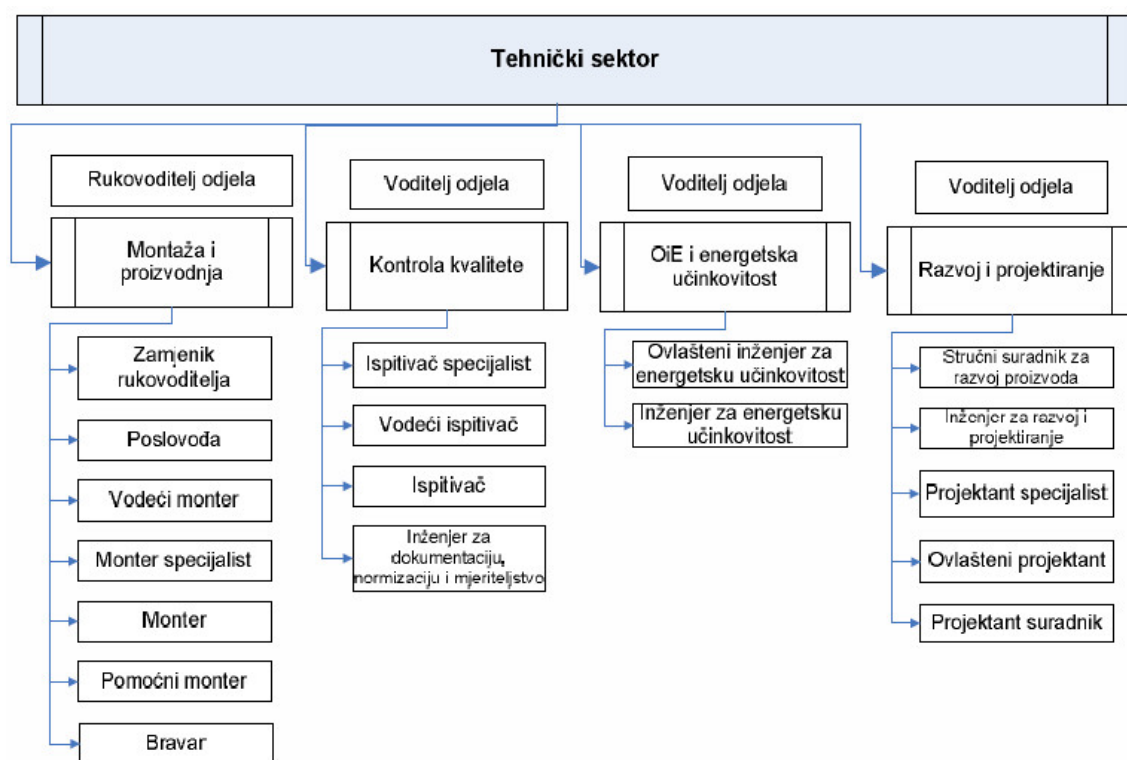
Tehnički sektor

Rukovoditelj odjela

Montaža i proizvodnja

Zamjenik rukovoditelja

Poslovođa

Vodeći monter

Monter specijalist

Monter

Pomoćni monter

Bravar

Voditelj odjela

Kontrola kvalitete

Ispitivač specijalist

Vodeći ispitivač

Ispitivač

Inženjer za dokumentaciju, normizaciju i mjeriteljstvo

Voditelj odjela

OiE i energetska učinkovitost

Ovlašteni inženjer za energetsku učinkovitost

Inženjer za energetsku učinkovitost

Voditelj odjela

Razvoj i projektiranje

Stručni suradnik za razvoj proizvoda

Inženjer za razvoj i projektiranje

Projektant specijalist

Ovlašteni projektant

Projektant suradnik